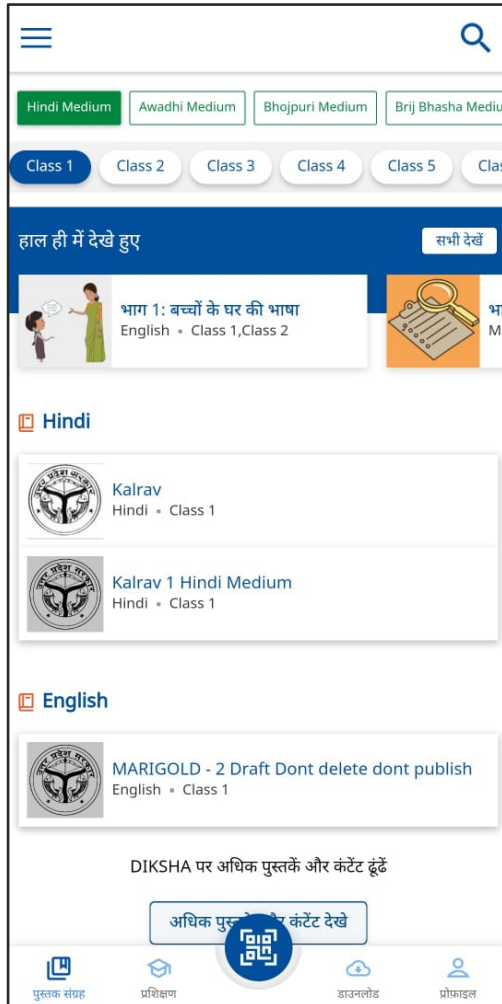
Hindi Medium
Awadhi Medium
Bhojpuri Medium
Brij Bhasha Mediu

Class 1
Class 2
Class 3
Class 4
Class 5
Clas

हाल ही में देखे हुए
सभी देखें

भाग 1: बच्चों के घर की भाषा
English • Class 1,Class 2

भा
M

Hindi

Kalrav
Hindi • Class 1

Kalrav 1 Hindi Medium
Hindi • Class 1

English

MARIGOLD - 2 Draft Dont delete dont publish
English • Class 1

DIKSHA पर अधिक पुस्तकें और कंटेंट ढूंढें

अधिक पुस्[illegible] कंटेंट देखे

पुस्तक संग्रह
प्रशिक्षण
डाउनलोड
प्रोफ़ाइल